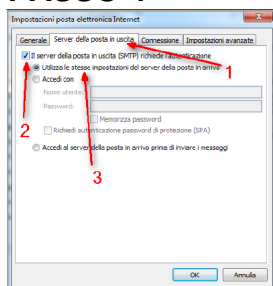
Impostazioni posta elettronica Internet

Generale | Server della posta in uscita | Connessione | Impostazioni avanzate

Il server della posta in uscita (SMTP) richiede l'autenticazione

Utilizza le stesse impostazioni del server della posta in arrivo

Accedi con

Nome utente:

Password:

Memorizza password

Richiedi autenticazione password di protezione (SPA)

Accedi al server della posta in arrivo prima di inviare i messaggi

1

2

3

OK

Annulla